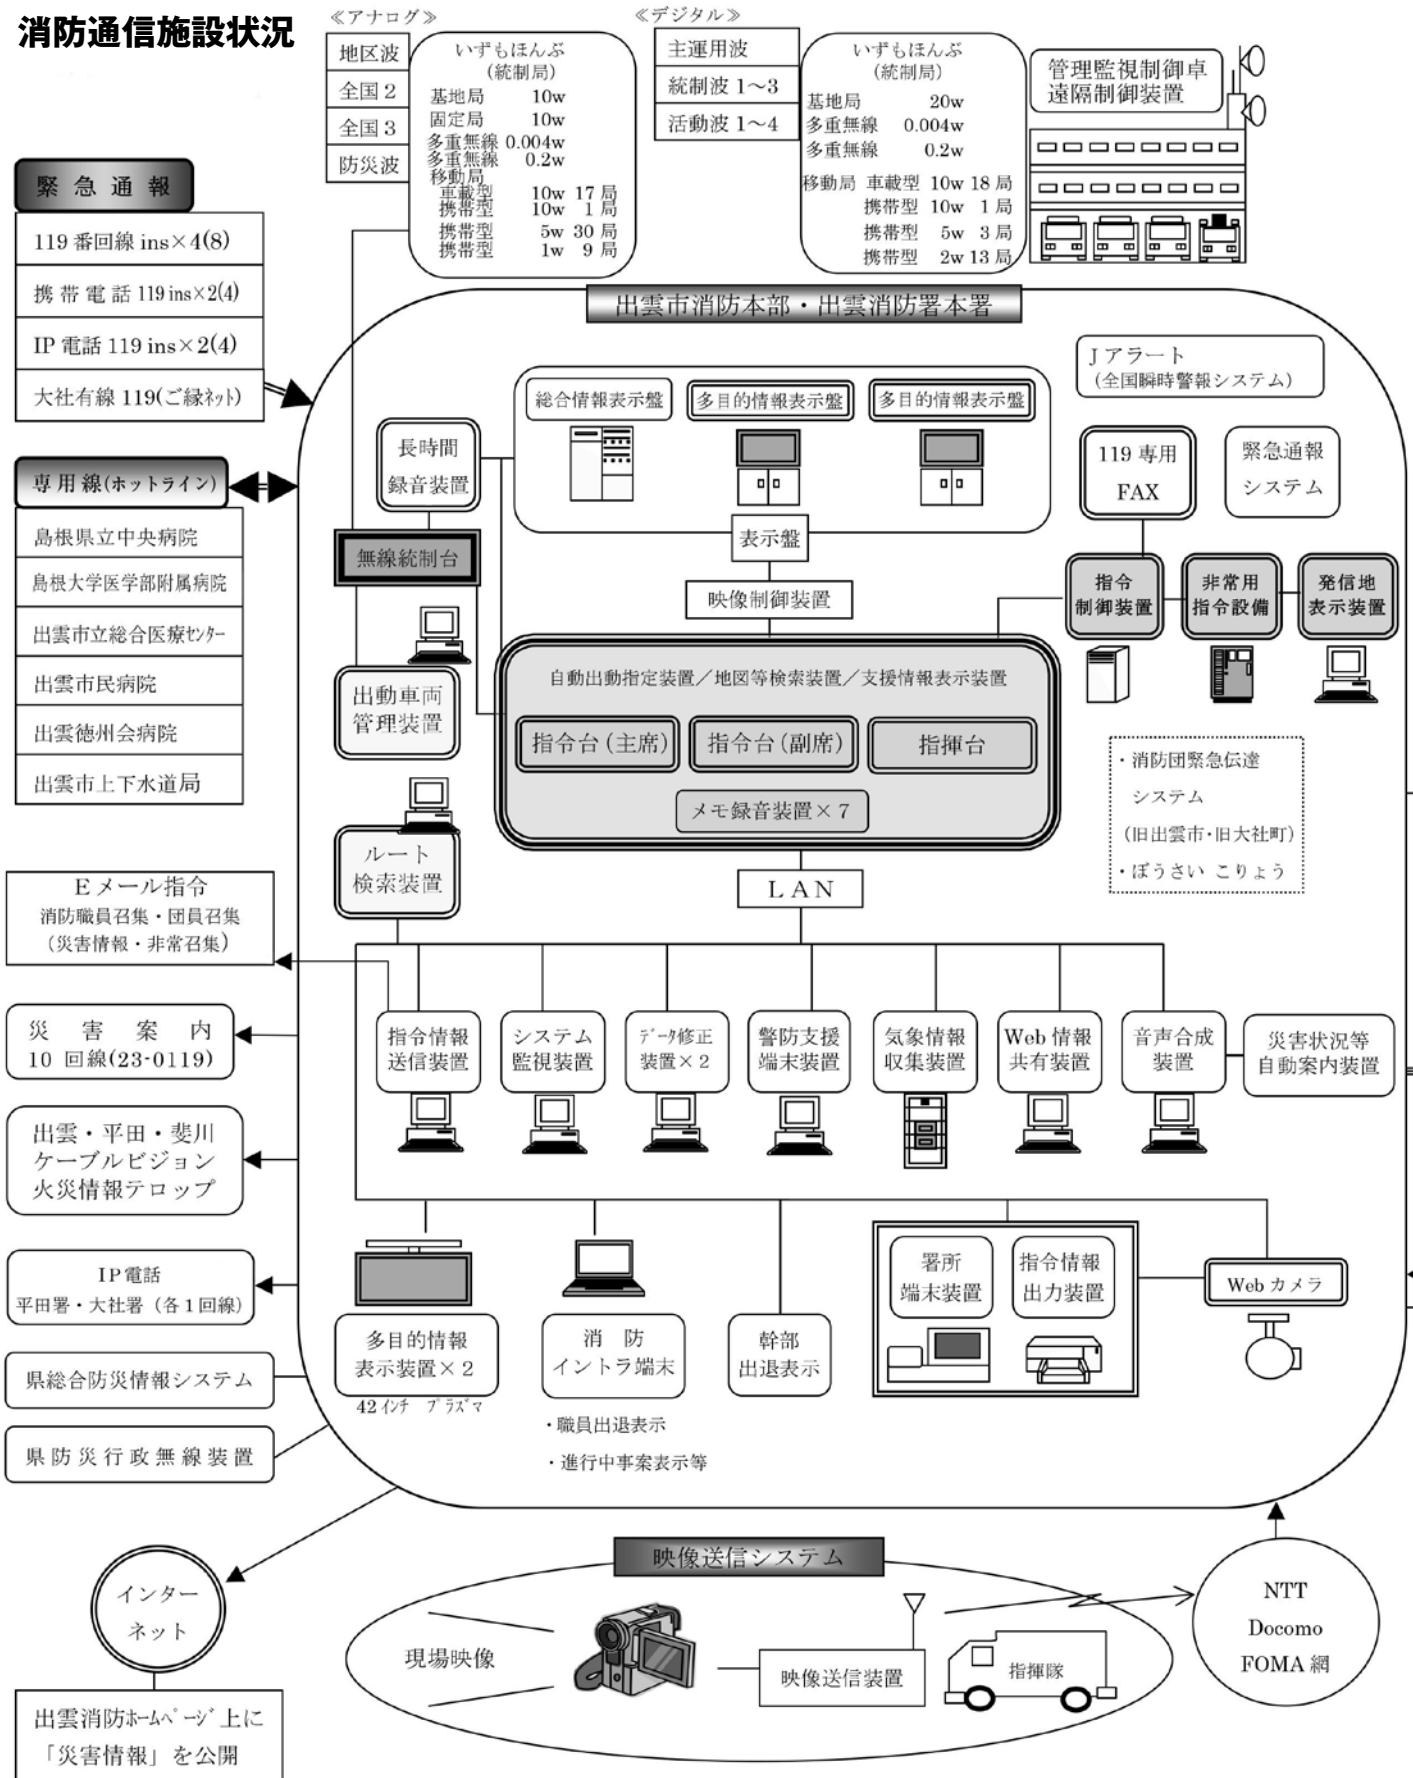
消防通信施設状況

《アナログ》

地区波
全国２
全国３
防災波

いずもほんぶ
（統制局）
基地局 10w
固定局 10w
多重無線 0.004w
多重無線 0.2w
移動局
車載型 10w 17 局
携帯型 10w 1 局
携帯型 5w 30 局
携帯型 1w 9 局

《デジタル》

主運用波
統制波 1～3
活動波 1～4

いずもほんぶ
（統制局）
基地局 20w
多重無線 0.004w
多重無線 0.2w
移動局 車載型 10w 18 局
携帯型 10w 1 局
携帯型 5w 3 局
携帯型 2w 13 局

管理監視制御卓
遠隔制御装置

緊 急 通 報
119 番回線 ins×4(8)
携 帯 電 話 119 ins×2(4)
IP 電話 119 ins×2(4)
大社有線 119(ご縁ﾈｯﾄ)

専用線(ホットライン)
島根県立中央病院
島根大学医学部附属病院
出雲市立総合医療ｾﾝﾀｰ
出雲市民病院
出雲徳州会病院
出雲市上下水道局

出雲市消防本部・出雲消防署本署

Ｊアラート
（全国瞬時警報システム）

総合情報表示盤
多目的情報表示盤
多目的情報表示盤

長時間
録音装置

無線統制台

表示盤

映像制御装置

119 専用
FAX

緊急通報
システム

指令
制御装置

非常用
指令設備

発信地
表示装置

出動車両
管理装置

自動出動指定装置／地図等検索装置／支援情報表示装置
指令台（主席）
指令台（副席）
指揮台
メモ録音装置×７

・消防団緊急伝達
システム
（旧出雲市・旧大社町）
・ぼうさい こりょう

ルート
検索装置

ＬＡＮ

Ｅメール指令
消防職員召集・団員召集
（災害情報・非常召集）

災 害 案 内
10 回線(23-0119)

出雲・平田・斐川
ケーブルビジョン
火災情報テロップ

IP電話
平田署・大社署（各１回線）

県総合防災情報システム

県防災行政無線装置

指令情報
送信装置

システム
監視装置

ﾃﾞｰﾀ修正
装置×２

警防支援
端末装置

気象情報
収集装置

Web 情報
共有装置

音声合成
装置

災害状況等
自動案内装置

署所
端末装置

指令情報
出力装置

Web カメラ

多目的情報
表示装置×２
42 ｲﾝﾁ ﾌﾟﾗｽﾞﾏ

消 防
イントラ端末
・職員出退表示
・進行中事案表示等

幹部
出退表示

映像送信システム

インター
ネット

現場映像

映像送信装置

指揮隊

NTT
Docomo
FOMA 網

出雲消防ﾎｰﾑﾍﾟｰｼﾞ上に
「災害情報」を公開